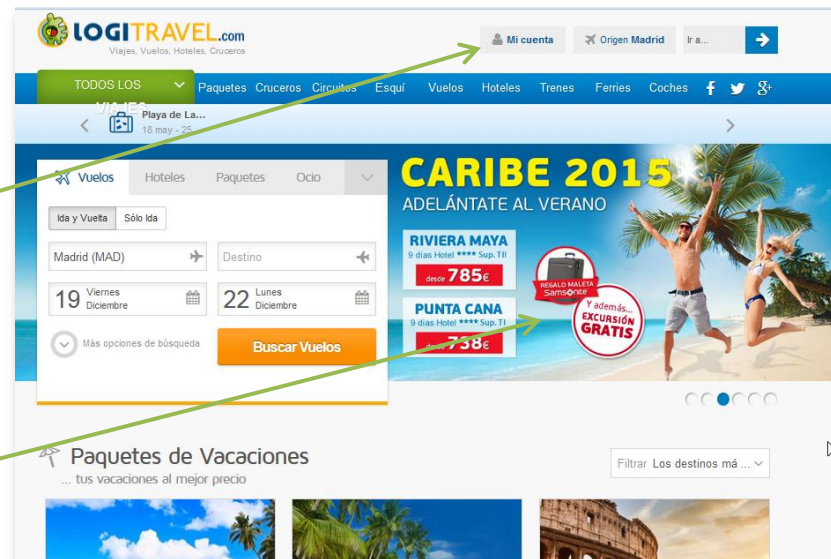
LOGITRAVEL.com
Viajes, Vuelos, Hoteles, Cruceros

Mi cuenta
Origen Madrid
Ir a...

TODOS LOS VIAJES
Paquetes Cruceros Circuitos Esquí Vuelos Hoteles Trenes Ferries Coches

Playa de La...
18 may - 25

Vuelos Hoteles Paquetes Ocio

Ida y Vuelta Sólo Ida
Madrid (MAD)
Destino
19 Viernes Diciembre
22 Lunes Diciembre
Más opciones de búsqueda
Buscar Vuelos

CARIBE 2015
ADELÁNTATE AL VERANO
RIVIERA MAYA
9 días Hotel **** Sup. TI
desde 785€
PUNTA CANA
9 días Hotel **** Sup. TI
desde 738€
REGALO MALETA Samsonite
Y además... EXCURSIÓN GRATIS

Paquetes de Vacaciones
... tus vacaciones al mejor precio
Filtrar Los destinos má ...